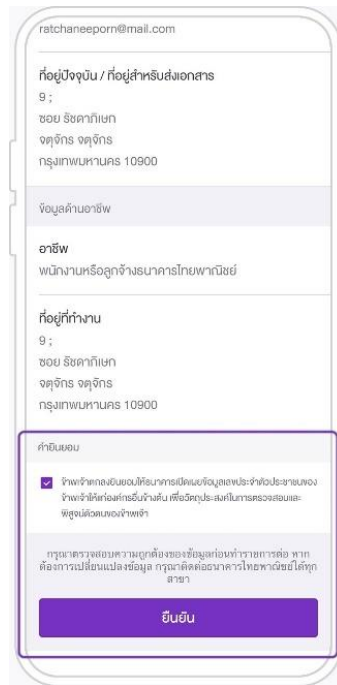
ratchaneeporn@mail.com

ที่อยู่ปัจจุบัน / ที่อยู่สำหรับส่งเอกสาร
9 ;
ซอย รัชดาภิเษก
จตุจักร จตุจักร
กรุงเทพมหานคร 10900

ข้อมูลด้านอาชีพ

อาชีพ
พนักงานหรือลูกจ้างธนาคารไทยพาณิชย์

ที่อยู่ที่ทำงาน
9 ;
ซอย รัชดาภิเษก
จตุจักร จตุจักร
กรุงเทพมหานคร 10900

คำยินยอม

ข้าพเจ้าตกลงยินยอมให้ธนาคารเปิดเผยข้อมูลเลขประจำตัวประชาชนของข้าพเจ้าให้แก่องค์กรอื่นข้างต้น เพื่อวัตถุประสงค์ในการตรวจสอบและพิสูจน์ตัวตนของข้าพเจ้า

กรุณาตรวจสอบความถูกต้องของข้อมูลก่อนทำรายการต่อ หากต้องการเปลี่ยนแปลงข้อมูล กรุณาติดต่อธนาคารไทยพาณิชย์ได้ทุกสาขา

ยืนยัน